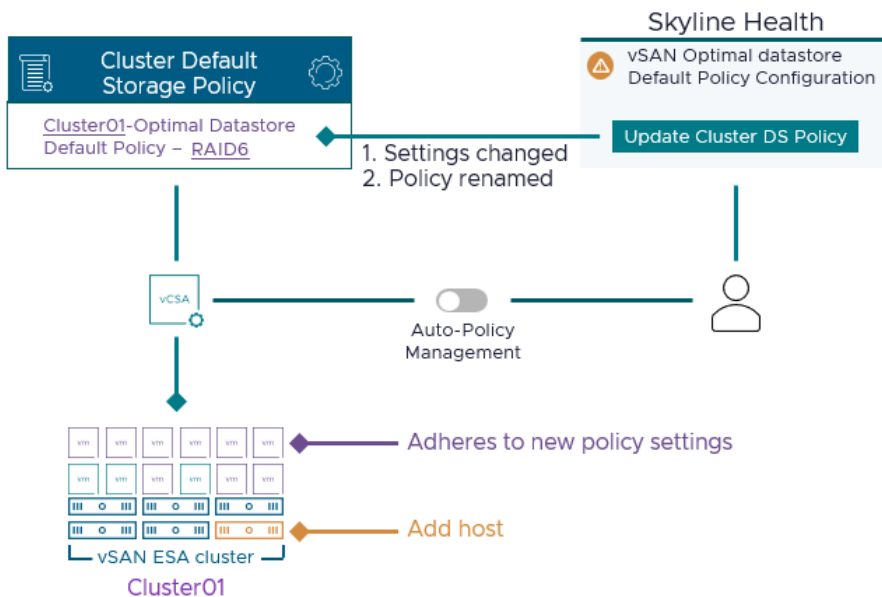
Skyline Health

Cluster Default Storage Policy

vSAN Optimal datastore Default Policy Configuration

Cluster01-Optimal Datastore Default Policy – RAID6

Update Cluster DS Policy

1. Settings changed
2. Policy renamed

vCSA

Auto-Policy Management

vm vm vm vm vm vm
vm vm vm vm vm vm

Adheres to new policy settings

Add host

vSAN ESA cluster

Cluster01